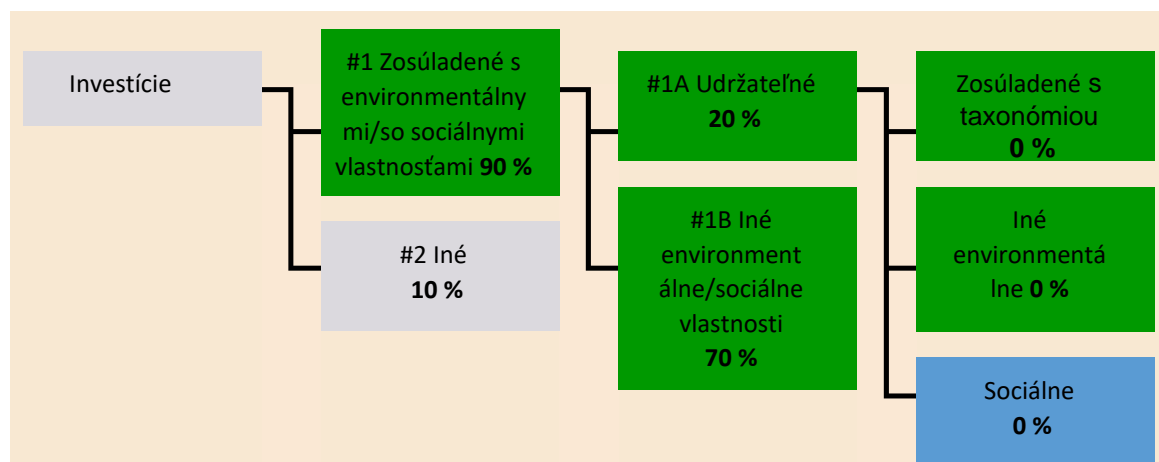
Investície

#1 Zosúladené s environmentálnymi/so sociálnymi vlastnosťami **90 %**

#2 Iné
**10 %**

#1A Udržateľné
**20 %**

#1B Iné environmentálne/sociálne vlastnosti
**70 %**

Zosúladené s taxonómiou
**0 %**

Iné environmentálne **0 %**

Sociálne
**0 %**